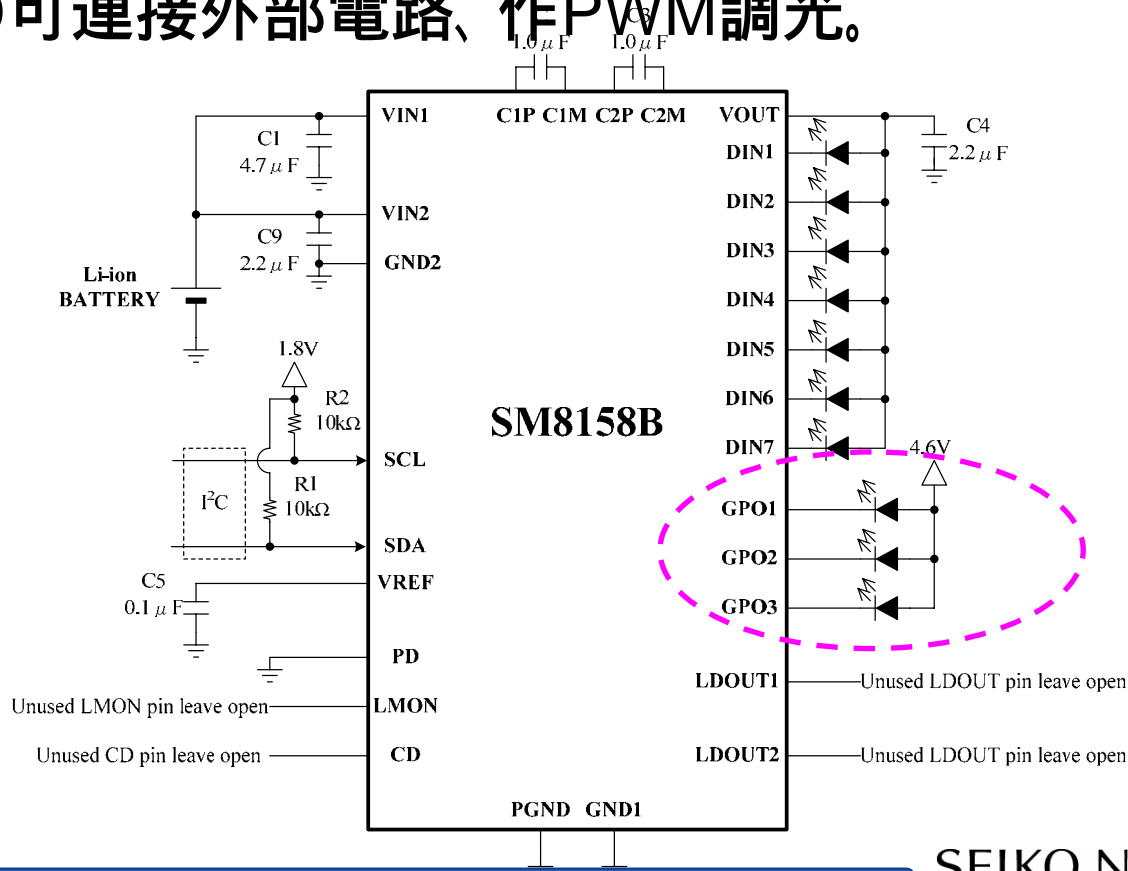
可連接外部電路、作PWM調光。

1.0 $\mu$ F
C3
1.0 $\mu$ F

VIN1
C1P C1M C2P C2M
VOUT
C4
2.2 $\mu$ F
C1
4.7 $\mu$ F
DIN1
DIN2
VIN2
C9
2.2 $\mu$ F
GND2
DIN3
Li-ion
BATTERY
DIN4
DIN5
1.8V
R2
10k$\Omega$
DIN6
SM8158B
DIN7
4.6V
SCL
R1
10k$\Omega$
$I^2C$
GPO1
SDA
GPO2
C5
0.1 $\mu$ F
VREF
GPO3
PD
LDOUT1
Unused LDOUT pin leave open
Unused LMON pin leave open
LMON
Unused CD pin leave open
CD
LDOUT2
Unused LDOUT pin leave open
PGND GND1
SEIKO N